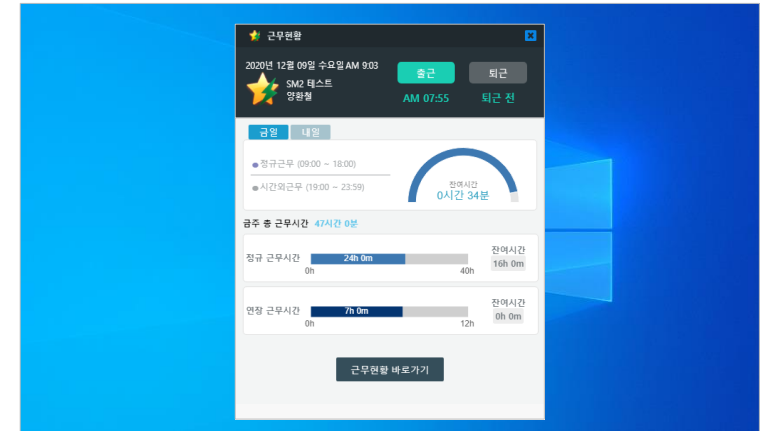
근무현황

2020년 12월 09일 수요일 AM 9:03

SM2 테스트
양환철

출근
AM 07:55

퇴근
퇴근 전

금일 내일

정규근무 (09:00 ~ 18:00)
시간외근무 (19:00 ~ 23:59)

잔여시간
0시간 34분

금주 총 근무시간 47시간 0분

정규 근무시간
24h 0m
0h 40h
잔여시간
16h 0m

연장 근무시간
7h 0m
0h 12h
잔여시간
0h 0m

근무현황 바로가기